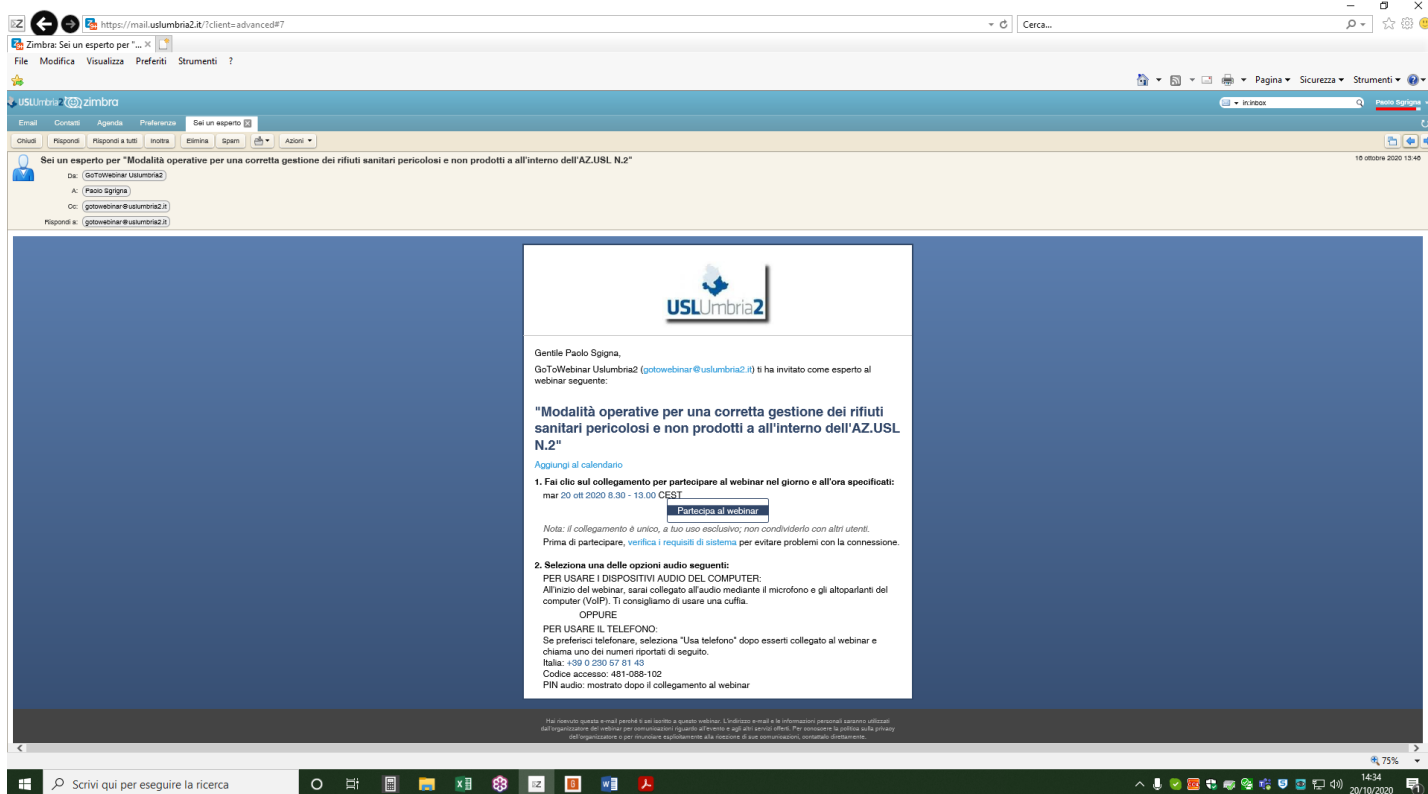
https://mail.uslumbria2.it/?client=advanced#7

Cerca...

Zimbra: Sei un esperto per "... ×

File Modifica Visualizza Preferiti Strumenti ?

Pagina ▾ Sicurezza ▾ Strumenti ▾

USLUmbria2 zimbra

in:inbox

Paolo Sgrigna

Email Contatti Agenda Preferenze Sei un esperto

Chiudi Rispondi Rispondi a tutti Inoltra Elimina Spam Azioni ▾

Sei un esperto per "Modalità operative per una corretta gestione dei rifiuti sanitari pericolosi e non prodotti a all'interno dell'AZ.USL N.2"

16 ottobre 2020 13:46

Da: GoToWebinar Uslumbria2

A: Paolo Sgrigna

Cc: gotowebinar@uslumbria2.it

Rispondi a: gotowebinar@uslumbria2.it

USLUmbria2

Gentile Paolo Sgigna,

GoToWebinar Uslumbria2 (gotowebinar@uslumbria2.it) ti ha invitato come esperto al webinar seguente:

"Modalità operative per una corretta gestione dei rifiuti sanitari pericolosi e non prodotti a all'interno dell'AZ.USL N.2"

Aggiungi al calendario

1. Fai clic sul collegamento per partecipare al webinar nel giorno e all'ora specificati:
mar 20 ott 2020 8.30 - 13.00 CEST

Partecipa al webinar

Nota: il collegamento è unico, a tuo uso esclusivo; non condividerlo con altri utenti.
Prima di partecipare, verifica i requisiti di sistema per evitare problemi con la connessione.

2. Seleziona una delle opzioni audio seguenti:
PER USARE I DISPOSITIVI AUDIO DEL COMPUTER:
All'inizio del webinar, sarai collegato all'audio mediante il microfono e gli altoparlanti del computer (VoIP). Ti consigliamo di usare una cuffia.
OPPURE
PER USARE IL TELEFONO:
Se preferisci telefonare, seleziona "Usa telefono" dopo esserti collegato al webinar e chiama uno dei numeri riportati di seguito.
Italia: +39 0 230 57 81 43
Codice accesso: 481-088-102
PIN audio: mostrato dopo il collegamento al webinar

Hai ricevuto questa e-mail perché ti sei iscritto a questo webinar. L'indirizzo e-mail e le informazioni personali saranno utilizzati dall'organizzatore del webinar per comunicazioni riguardo all'evento e agli altri servizi offerti. Per conoscere la politica sulla privacy dell'organizzatore o per rinunciare esplicitamente alla ricezione di sue comunicazioni, contattalo direttamente.

75%

Scrivi qui per eseguire la ricerca

14:34
20/10/2020